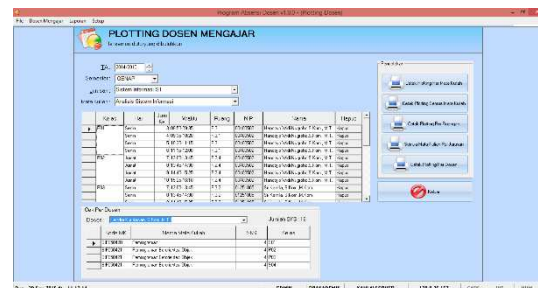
Program Absensi Dosen v1.0.0 - [Plotting Dosen]

File  Absen Mengajar  Laporan  Setup

PLOTTING DOSEN MENGAJAR

T.A. 2004/2005
Semester GENAP
Jurusan Sistem Informasi S1
Mata Kuliah Analisa Sistem Informasi

| Kelas | Hari | Jam Ke | Waktu | Ruang | NIP | Nama | Hapus |
|---|---|---|---|---|---|---|---|
| PA | Senin | | 08.00 s/d 09.30 | 2.1 | | | Hapus |
| | Senin | | | 2.1 | | | Hapus |
| | Senin | | | 2.1 | | | Hapus |
| | Senin | | | 2.1 | | | Hapus |
| PB | Senin | | | 2.2 | | | Hapus |
| | Senin | | | 2.2 | | | Hapus |
| | Senin | | | 2.2 | | | Hapus |
| | Senin | | | 2.2 | | | Hapus |
| PC | Senin | | | 2.3 | | | Hapus |
| | Senin | | | 2.3 | | | Hapus |

Per Per Dosen
Dosen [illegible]
Jumlah SKS : 13

| Kode MK | Nama Mata Kuliah | SKS | Kelas |
|---|---|---|---|
| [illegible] | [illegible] | 4 | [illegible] |
| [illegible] | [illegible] | 4 | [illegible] |
| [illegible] | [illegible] | 4 | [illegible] |
| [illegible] | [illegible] | 4 | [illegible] |

Prosedur

Cetak Keseluruhan
Cetak Plotting Dosen
Cetak Plotting Per Dosen
Salin Data
Cetak Daftar
Keluar